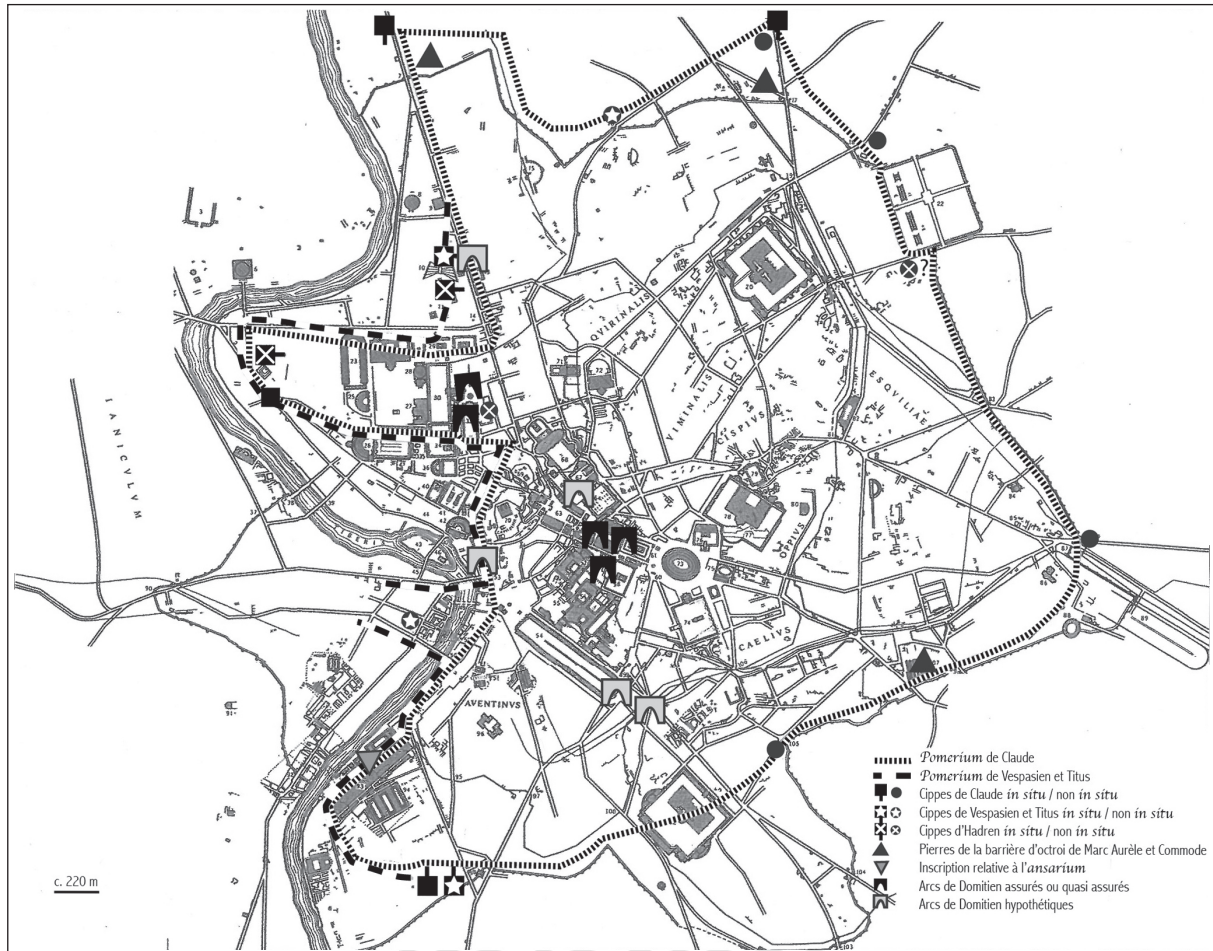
QVIRINALIS
VIMINALIS
CISPIVS
ESQVILIAE
OPPIVS
CAELIVS
AVENTINVS
IANICVLVM

*Pomerium* de Claude
*Pomerium* de Vespasien et Titus
Cippes de Claude *in situ* / non *in situ*
Cippes de Vespasien et Titus *in situ* / non *in situ*
Cippes d'Hadren *in situ* / non *in situ*
Pierres de la barrière d'octroi de Marc Aurèle et Commode
Inscription relative à l'*ansarium*
Arcs de Domitien assurés ou quasi assurés
Arcs de Domitien hypothétiques

c. 220 m